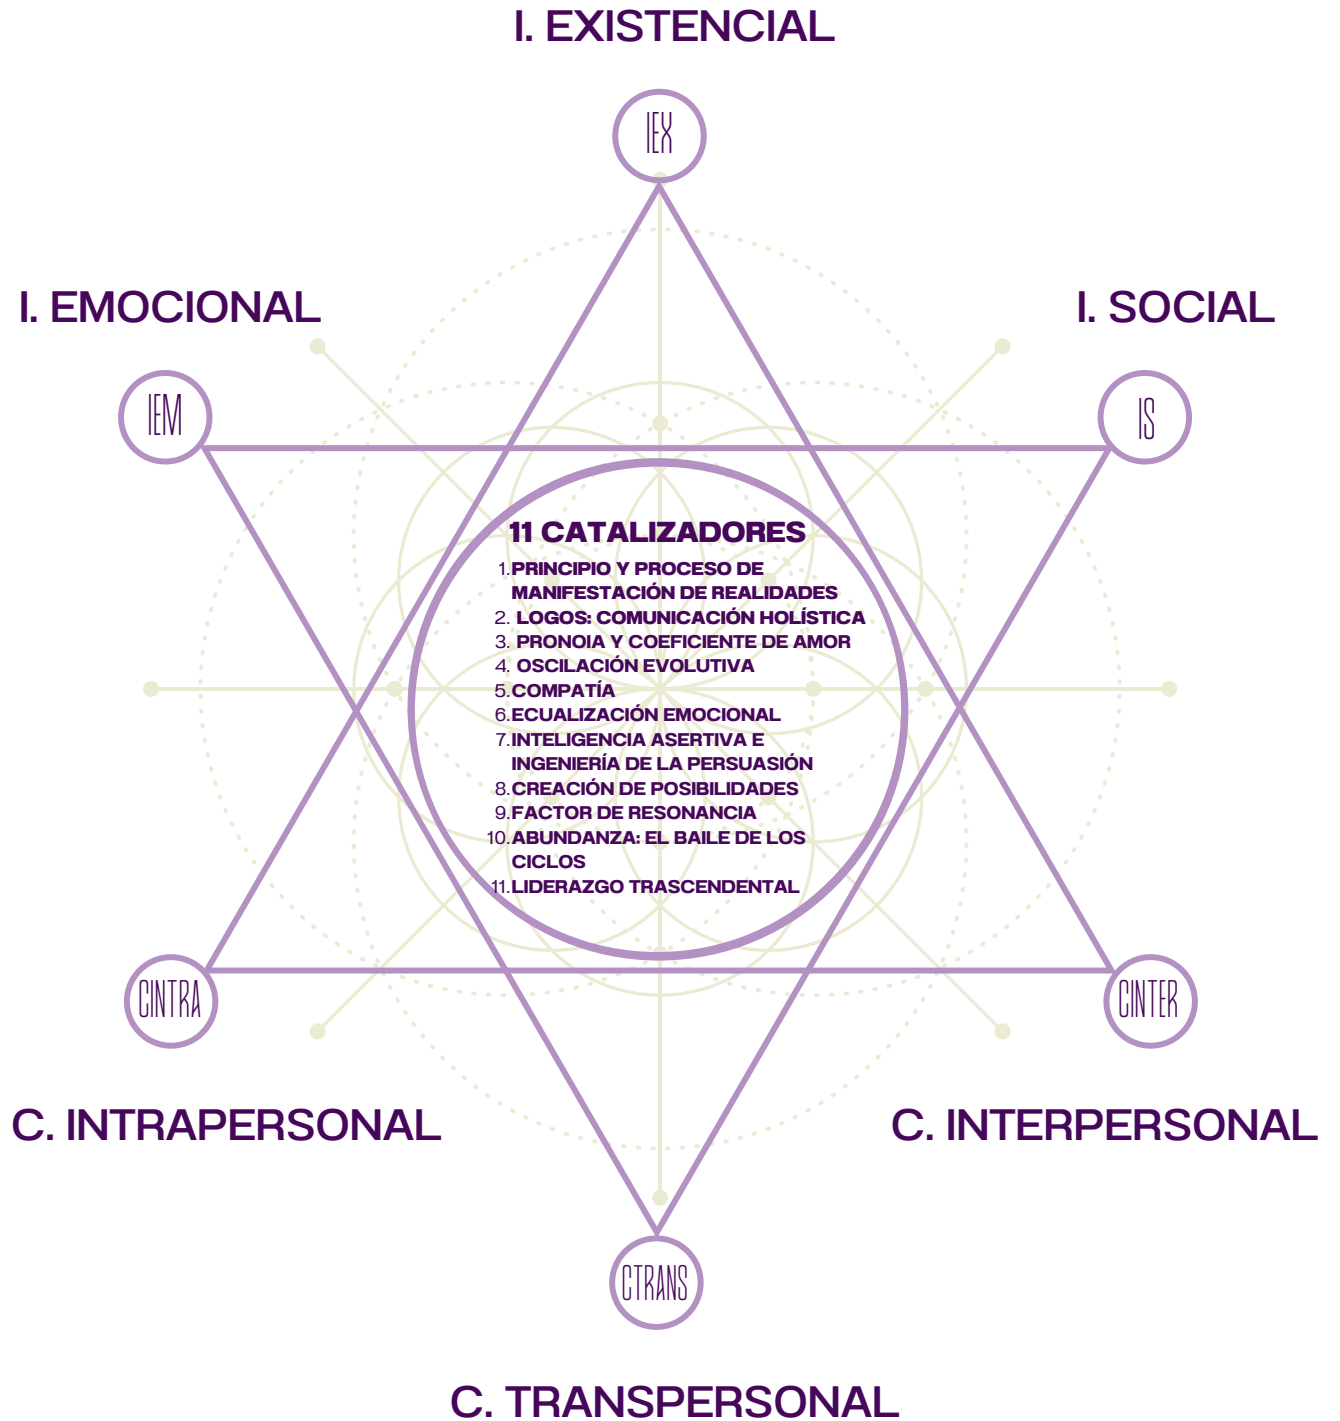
I. EXISTENCIAL

IEX

I. EMOCIONAL

I. SOCIAL

IEM

IS

11 CATALIZADORES
1. PRINCIPIO Y PROCESO DE MANIFESTACIÓN DE REALIDADES
2. LOGOS: COMUNICACIÓN HOLÍSTICA
3. PRONOIA Y COEFICIENTE DE AMOR
4. OSCILACIÓN EVOLUTIVA
5. COMPATÍA
6. ECUALIZACIÓN EMOCIONAL
7. INTELIGENCIA ASERTIVA E INGENIERÍA DE LA PERSUASIÓN
8. CREACIÓN DE POSIBILIDADES
9. FACTOR DE RESONANCIA
10. ABUNDANZA: EL BAILE DE LOS CICLOS
11. LIDERAZGO TRASCENDENTAL

CINTRA

CINTER

C. INTRAPERSONAL

C. INTERPERSONAL

CTRANS

C. TRANSPERSONAL